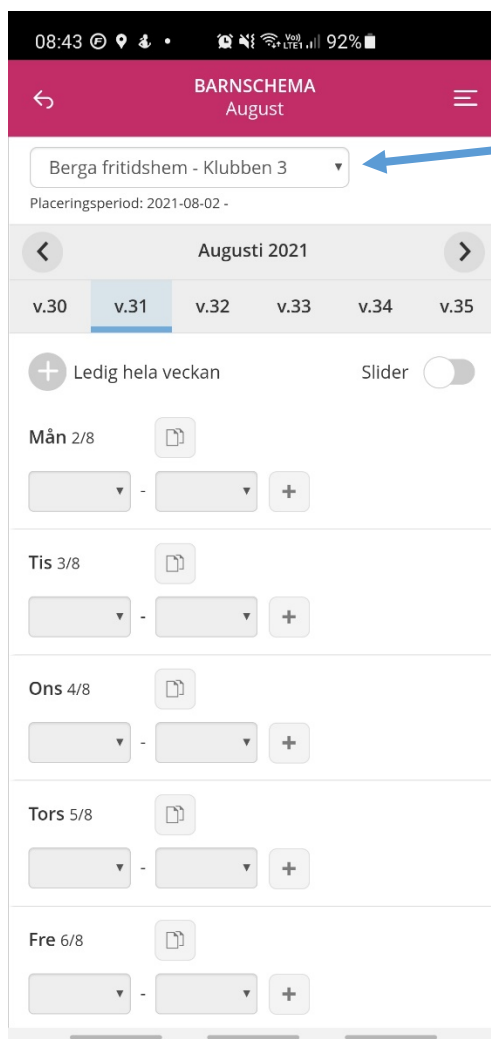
08:43 92%

BARNSCHEMA
August

Berga fritidshem - Klubben 3

Placeringsperiod: 2021-08-02 -

Augusti 2021

v.30 v.31 v.32 v.33 v.34 v.35

Ledig hela veckan

Slider

Mån 2/8

-

Tis 3/8

-

Ons 4/8

-

Tors 5/8

-

Fre 6/8

-